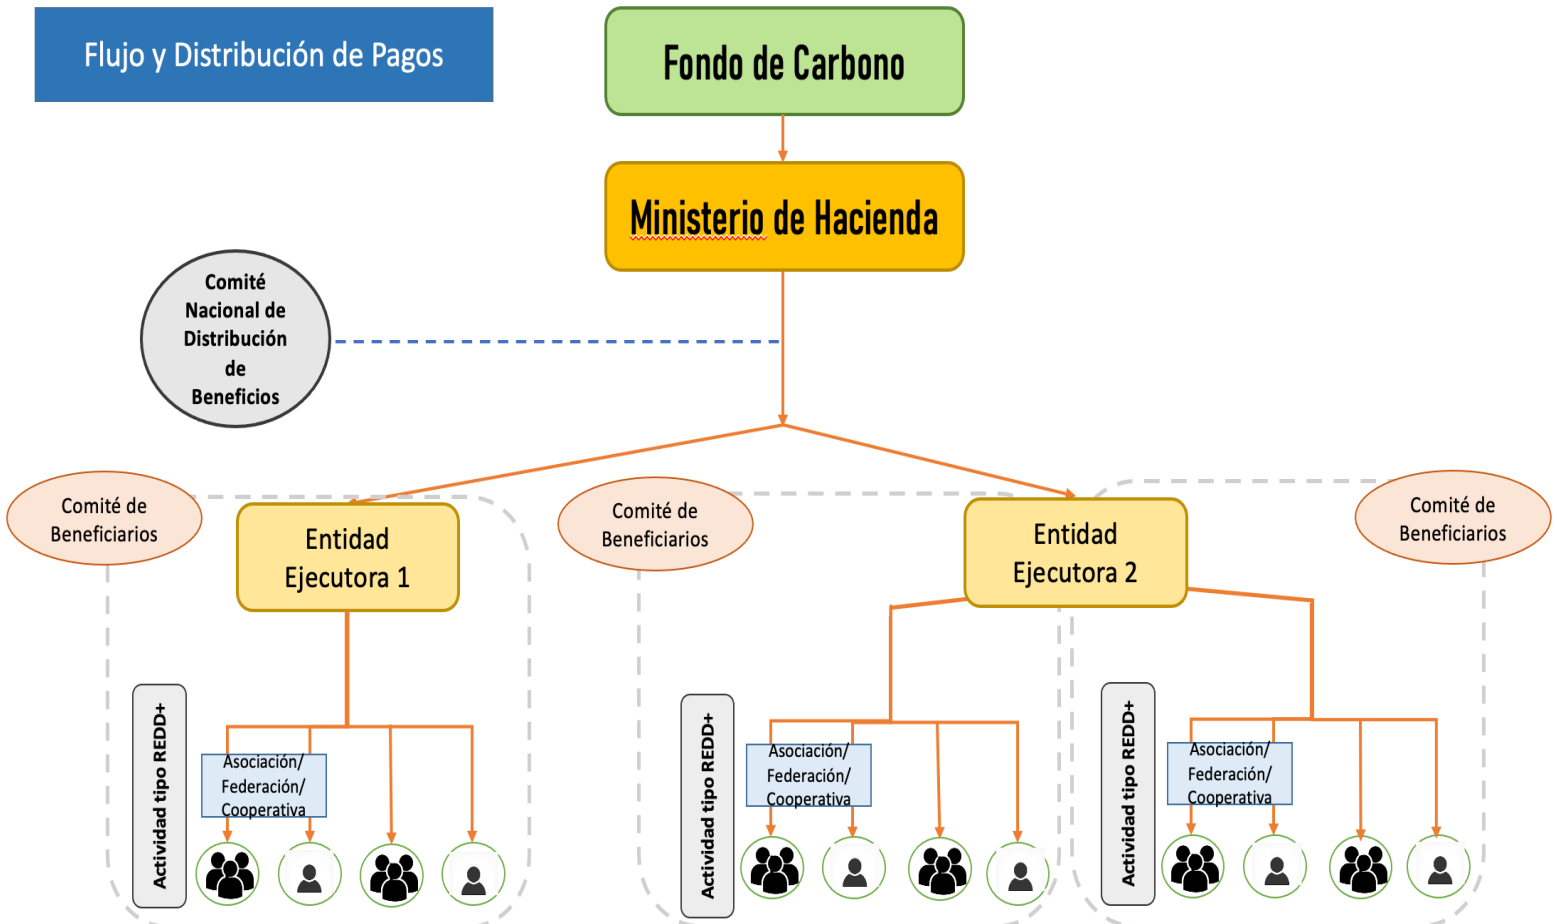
Flujo y Distribución de Pagos

Fondo de Carbono

Ministerio de Hacienda

Comité Nacional de Distribución de Beneficios

Comité de Beneficiarios

Entidad Ejecutora 1

Comité de Beneficiarios

Entidad Ejecutora 2

Comité de Beneficiarios

Actividad tipo REDD+

Asociación/ Federación/ Cooperativa

Actividad tipo REDD+

Asociación/ Federación/ Cooperativa

Actividad tipo REDD+

Asociación/ Federación/ Cooperativa